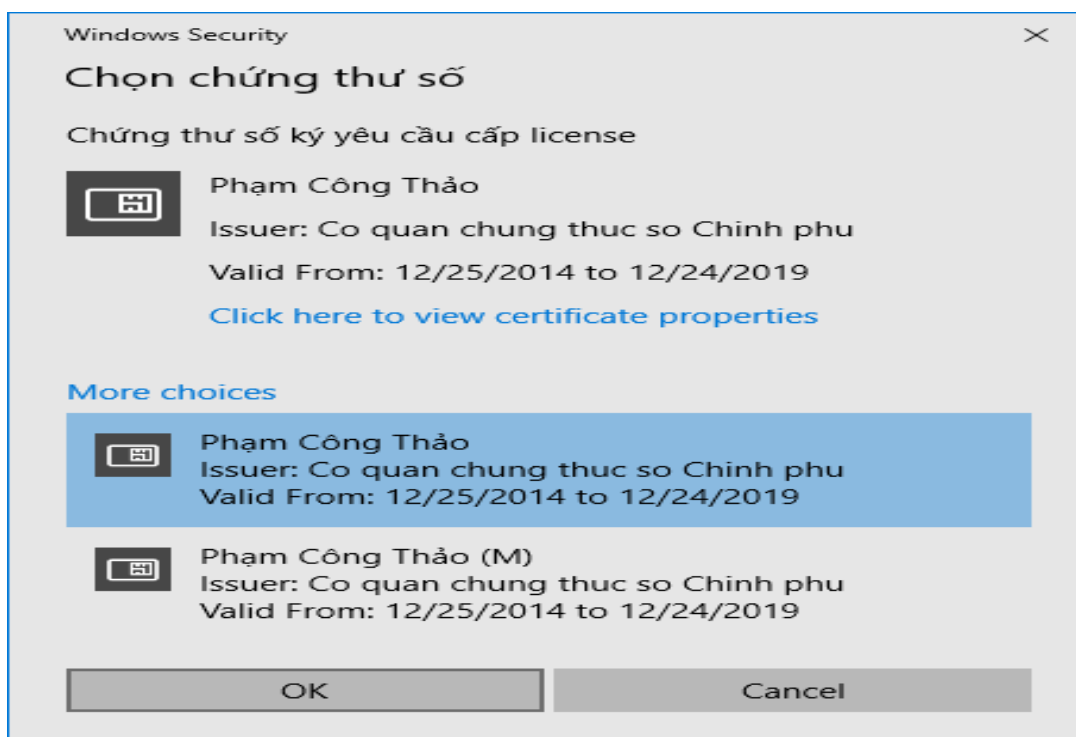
Windows Security

Chọn chứng thư số

Chứng thư số ký yêu cầu cấp license

Phạm Công Thảo

Issuer: Co quan chung thuc so Chinh phu

Valid From: 12/25/2014 to 12/24/2019

Click here to view certificate properties

More choices

Phạm Công Thảo
Issuer: Co quan chung thuc so Chinh phu
Valid From: 12/25/2014 to 12/24/2019

Phạm Công Thảo (M)
Issuer: Co quan chung thuc so Chinh phu
Valid From: 12/25/2014 to 12/24/2019

OK

Cancel